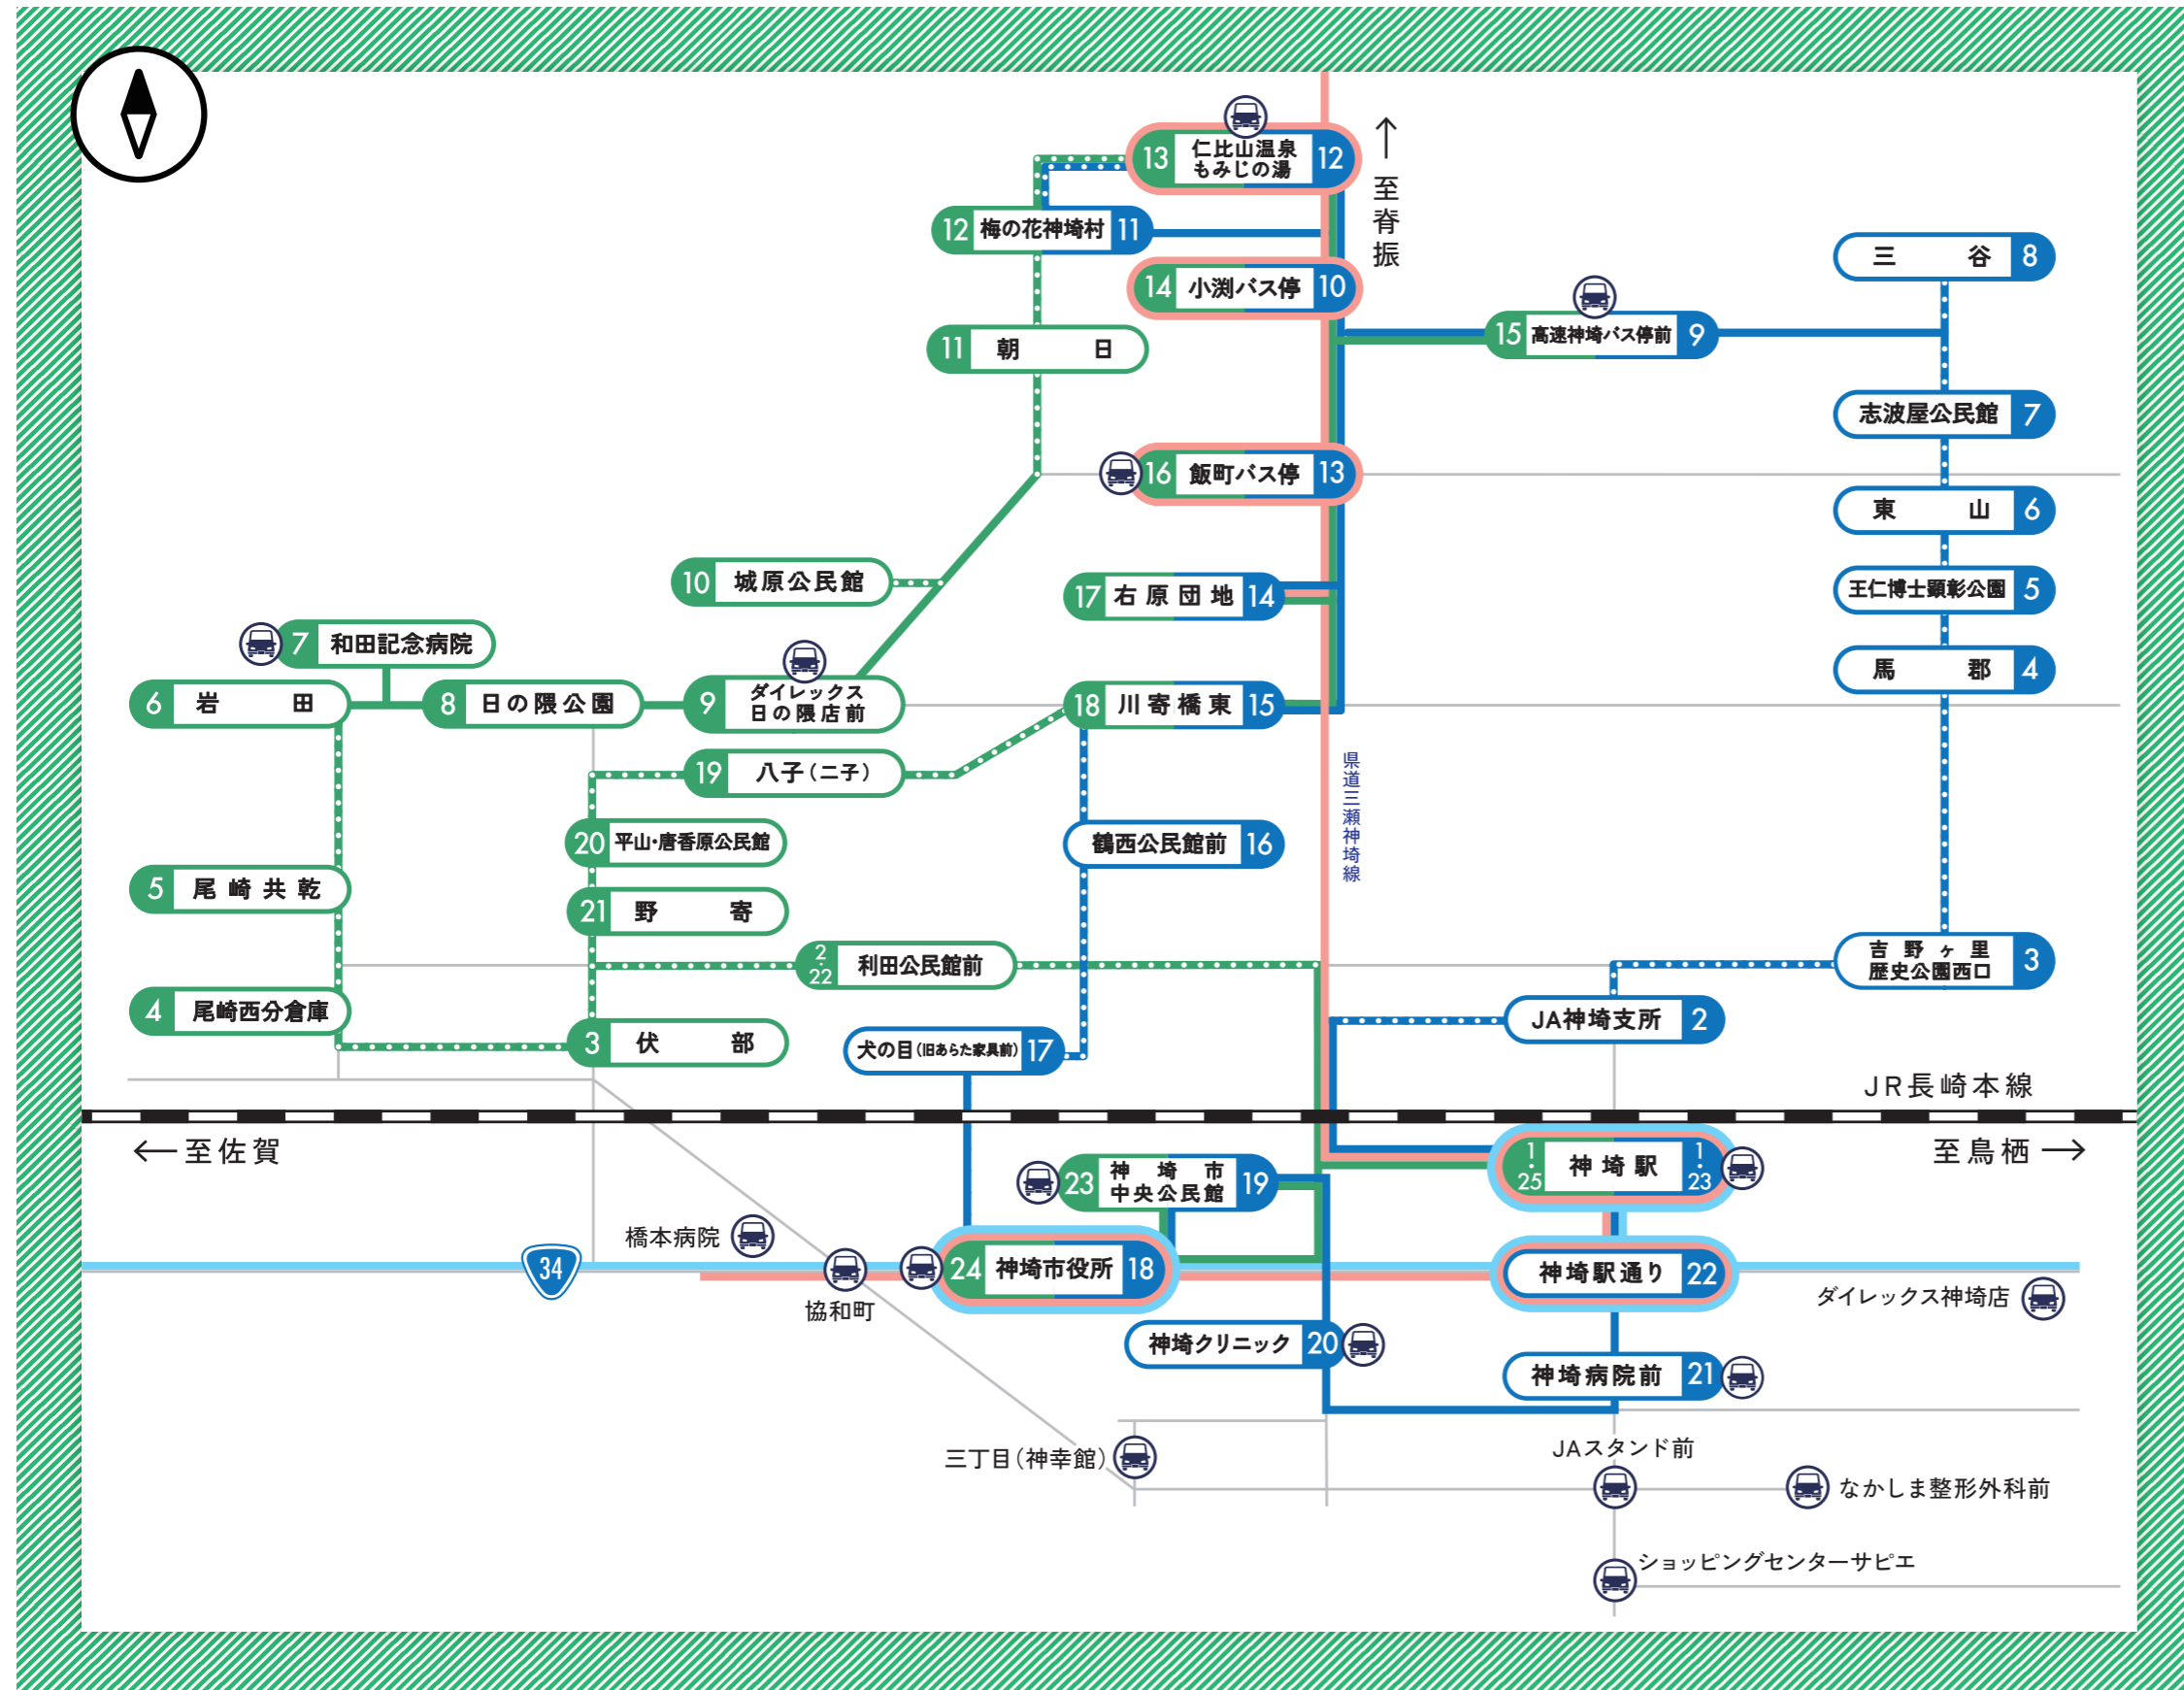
13 仁比山温泉 もみじの湯 12

↑ 至脊振

12 梅の花神埼村 11

14 小渕バス停 10

11 朝 日

15 高速神埼バス停前 9

三 谷 8

志波屋公民館 7

16 飯町バス停 13

東 山 6

王仁博士顕彰公園 5

10 城原公民館

17 右原団地 14

7 和田記念病院

馬 郡 4

6 岩 田

8 日の隈公園

9 ダイレックス 日の隈店前

18 川寄橋東 15

19 八子(ニ子)

県道三瀬神埼線

20 平山･唐香原公民館

鶴西公民館前 16

5 尾崎共乾

21 野 寄

2 22 利田公民館前

吉野ヶ里 歴史公園西口 3

4 尾崎西分倉庫

JA神埼支所 2

3 伏 部

犬の目(旧あらた家具前) 17

JR長崎本線

←至佐賀

1 25 神埼駅 1 23

至鳥栖→

23 神埼市中央公民館 19

橋本病院

34

24 神埼市役所 18

神埼駅通り 22

ダイレックス神埼店

協和町

神埼クリニック 20

神埼病院前 21

三丁目(神幸館)

JAスタンド前

なかしま整形外科前

ショッピングセンターサピエ